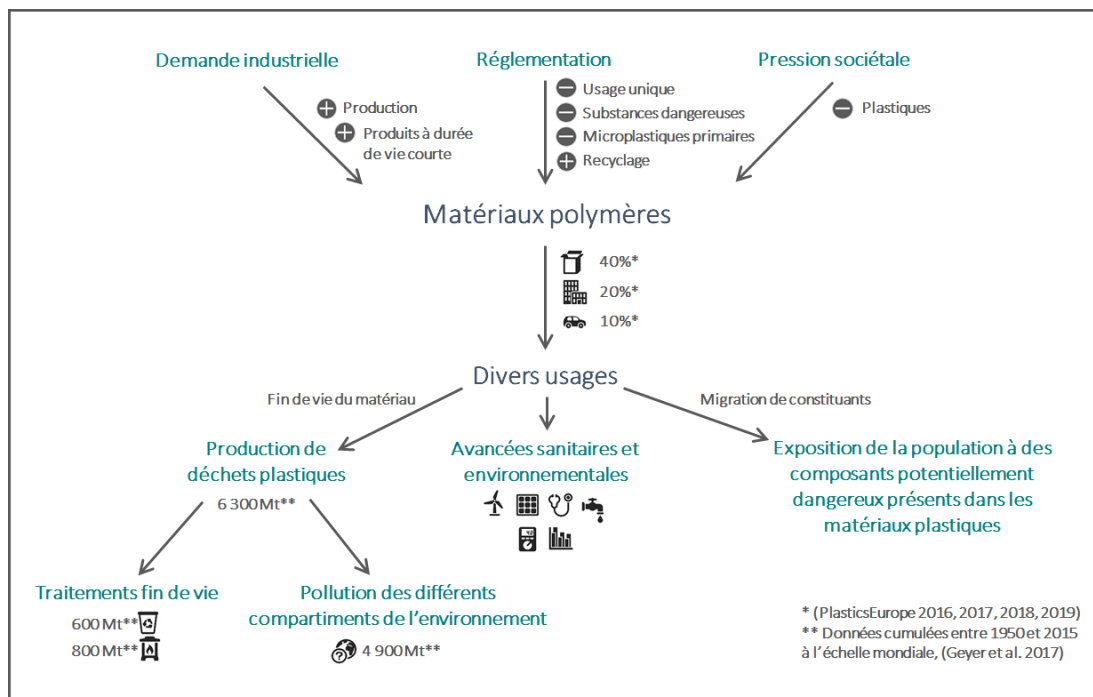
Demande industrielle

Réglementation

Pression sociétale

Production
Produits à durée de vie courte

Usage unique
Substances dangereuses
Microplastiques primaires
Recyclage

Plastiques

Matériaux polymères

40%*
20%*
10%*

Divers usages

Fin de vie du matériau

Migration de constituants

Production de déchets plastiques
6 300Mt**

Avancées sanitaires et environnementales

Exposition de la population à des composants potentiellement dangereux présents dans les matériaux plastiques

Traitements fin de vie
600 Mt**
800 Mt**

Pollution des différents compartiments de l'environnement
4 900Mt**

* (PlasticsEurope 2016, 2017, 2018, 2019)
** Données cumulées entre 1950 et 2015 à l'échelle mondiale, (Geyer et al. 2017)